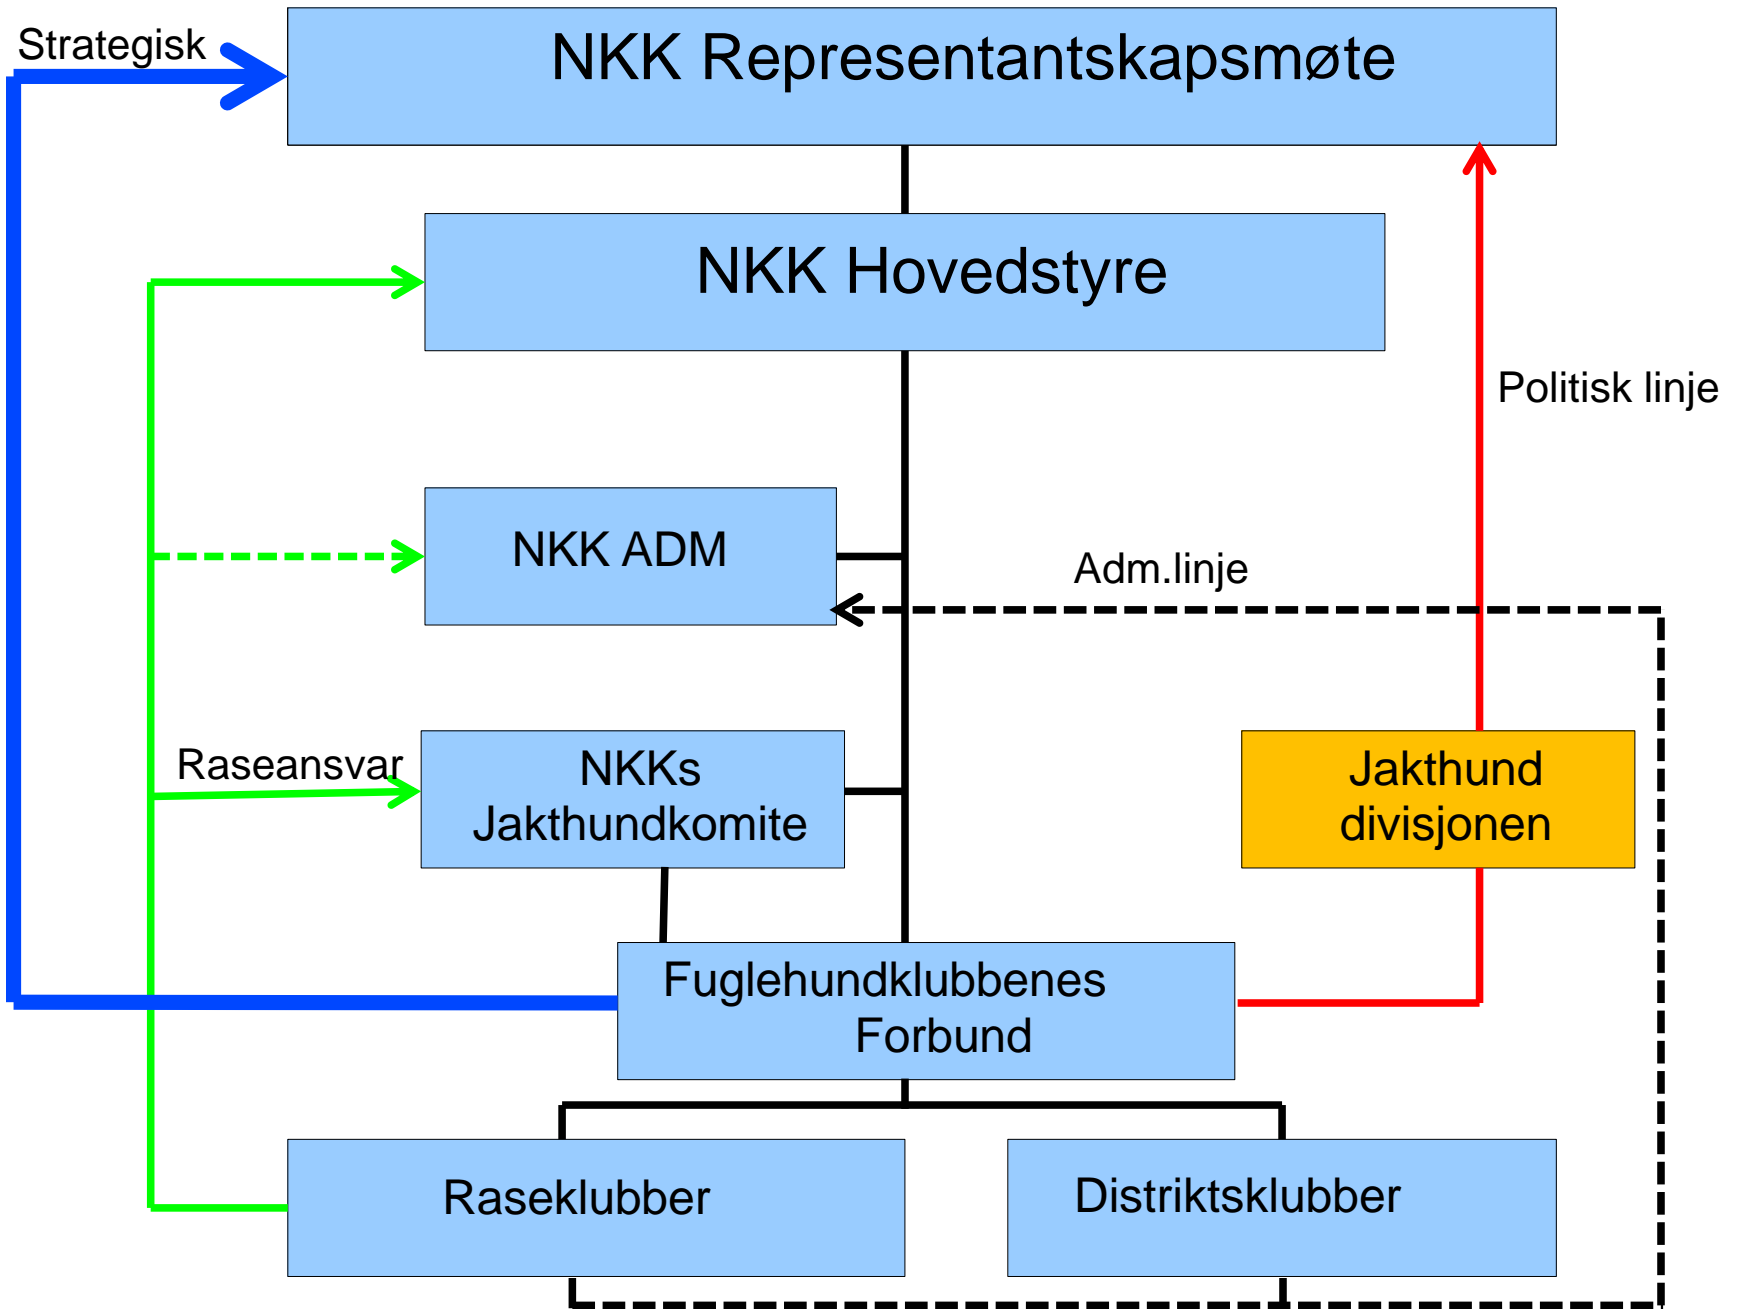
Strategisk

NKK Representantskapsmøte

NKK Hovedstyre

Politisk linje

NKK ADM

Adm.linje

Raseansvar

NKKs Jakthundkomite

Jakthund divisjonen

Fuglehundklubbenes Forbund

Raseklubber

Distriktsklubber